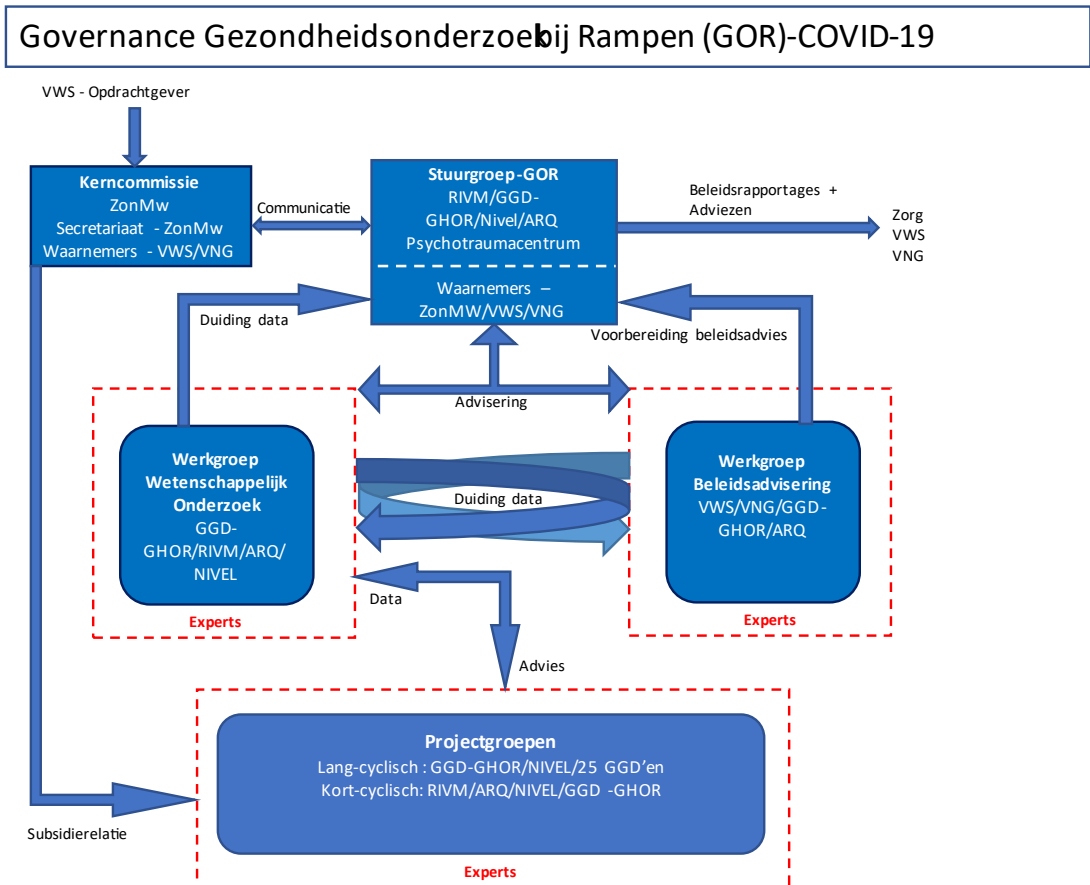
Governance Gezondheidsonderzoek bij Rampen (GOR)-COVID-19

VWS - Opdrachtgever

Kerncommissie
ZonMw
Secretariaat - ZonMw
Waarnemers - VWS/VNG

Communicatie

Stuurgroep-GOR
RIVM/GGD-GHOR/Nivel/ARQ
Psychotraumacentrum

Waarnemers – ZonMW/VWS/VNG

Beleidsrapportages + Adviezen

Zorg
VWS
VNG

Duiding data

Voorbereiding beleidsadvies

Advisering

Werkgroep Wetenschappelijk Onderzoek
GGD-GHOR/RIVM/ARQ/NIVEL

Experts

Duiding data

Werkgroep Beleidsadvisering
VWS/VNG/GGD-GHOR/ARQ

Experts

Data

Advies

Projectgroepen
Lang-cyclisch : GGD-GHOR/NIVEL/25 GGD'en
Kort-cyclisch: RIVM/ARQ/NIVEL/GGD -GHOR

Subsidierelatie

Experts